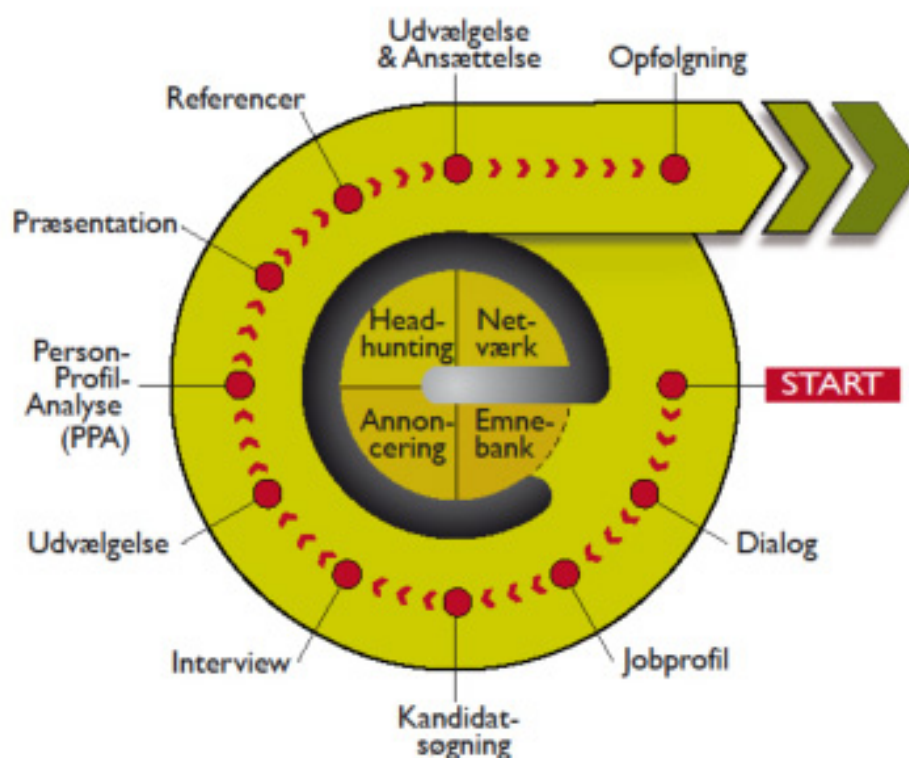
Udvælgelse & Ansættelse

Opfølgning

Referencer

Præsentation

Person-Profil-Analyse (PPA)

Udvælgelse

Interview

Kandidatsøgning

Jobprofil

Dialog

START

Headhunting

Netværk

Annoncering

Emnebank